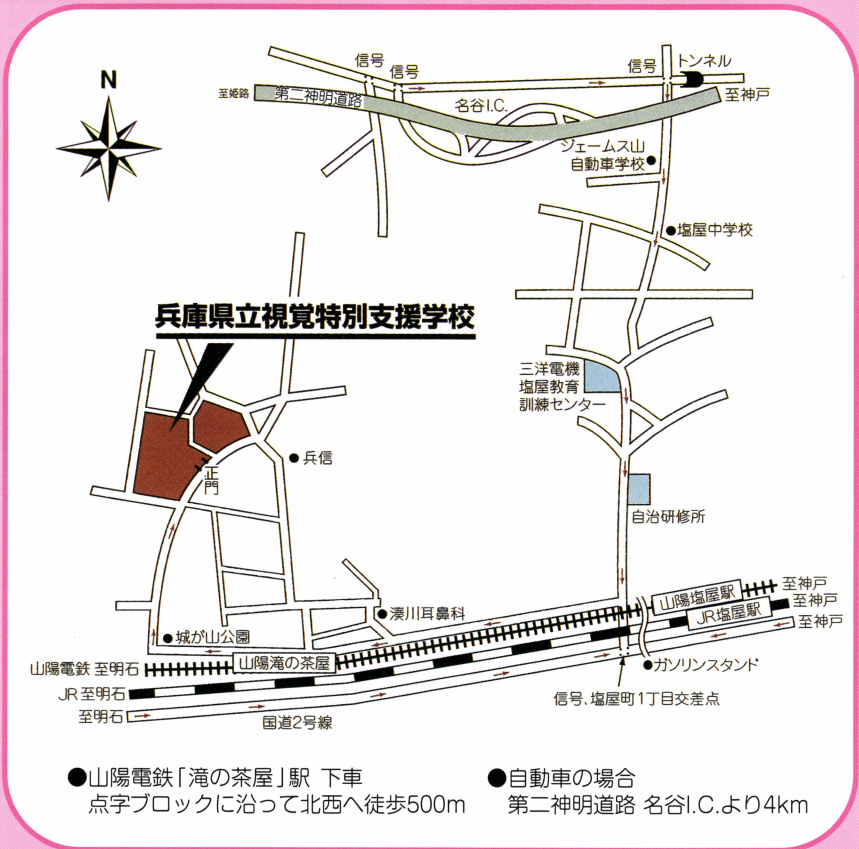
N

信号
信号
信号
トンネル
至姫路
第二神明道路
名谷I.C.
至神戸
ジェームス山
自動車学校
塩屋中学校

兵庫県立視覚特別支援学校

三洋電機
塩屋教育
訓練センター

兵信
正門
自治研修所

湊川耳鼻科
城が山公園
山陽塩屋駅
至神戸
JR塩屋駅
至神戸
至神戸
山陽滝の茶屋
山陽電鉄 至明石
ガソリンスタンド
JR 至明石
信号、塩屋町1丁目交差点
至明石
国道2号線

●山陽電鉄「滝の茶屋」駅 下車
点字ブロックに沿って北西へ徒歩500m

●自動車の場合
第二神明道路 名谷I.C.より4km